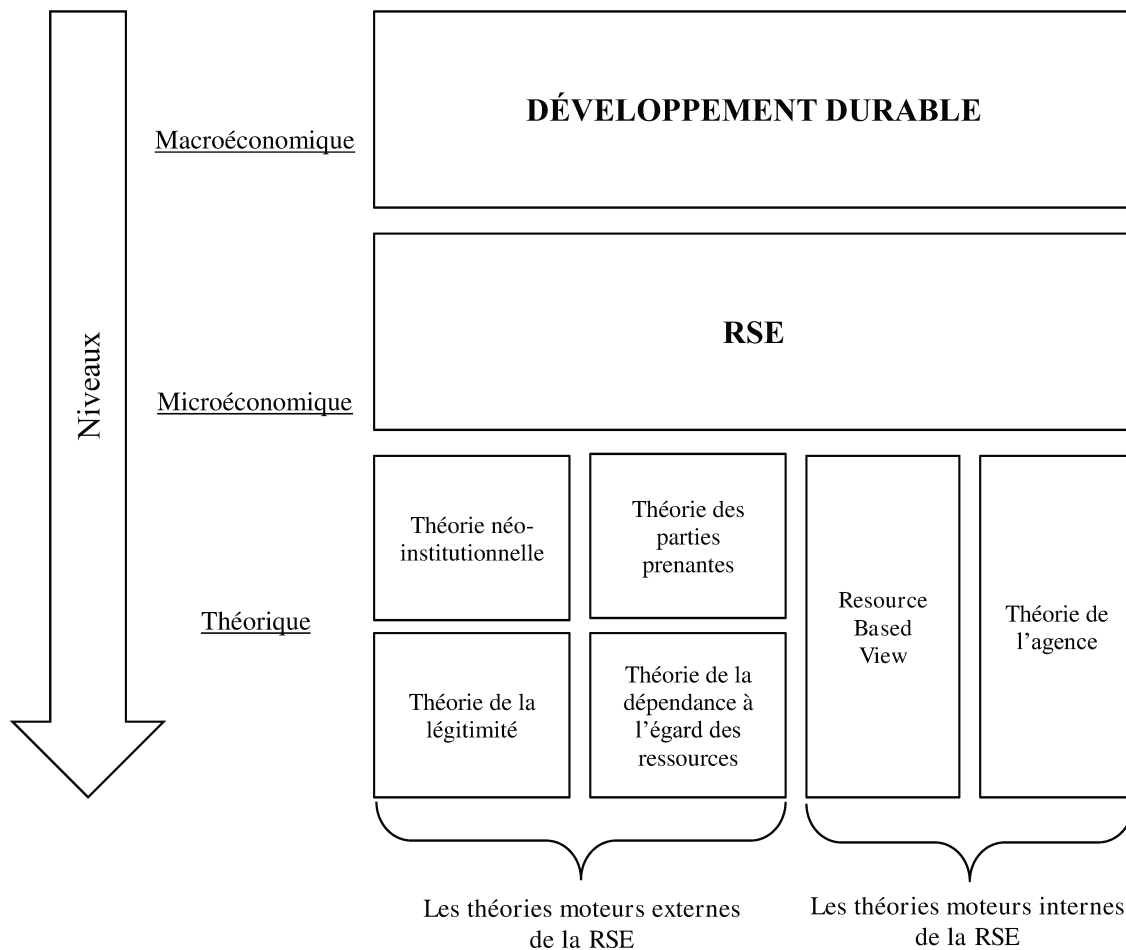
Niveaux

Macroéconomique

DÉVELOPPEMENT DURABLE

RSE

Microéconomique

Théorique

Théorie néo-institutionnelle

Théorie des parties prenantes

Théorie de la légitimité

Théorie de la dépendance à l'égard des ressources

Resource Based View

Théorie de l'agence

Les théories moteurs externes de la RSE

Les théories moteurs internes de la RSE